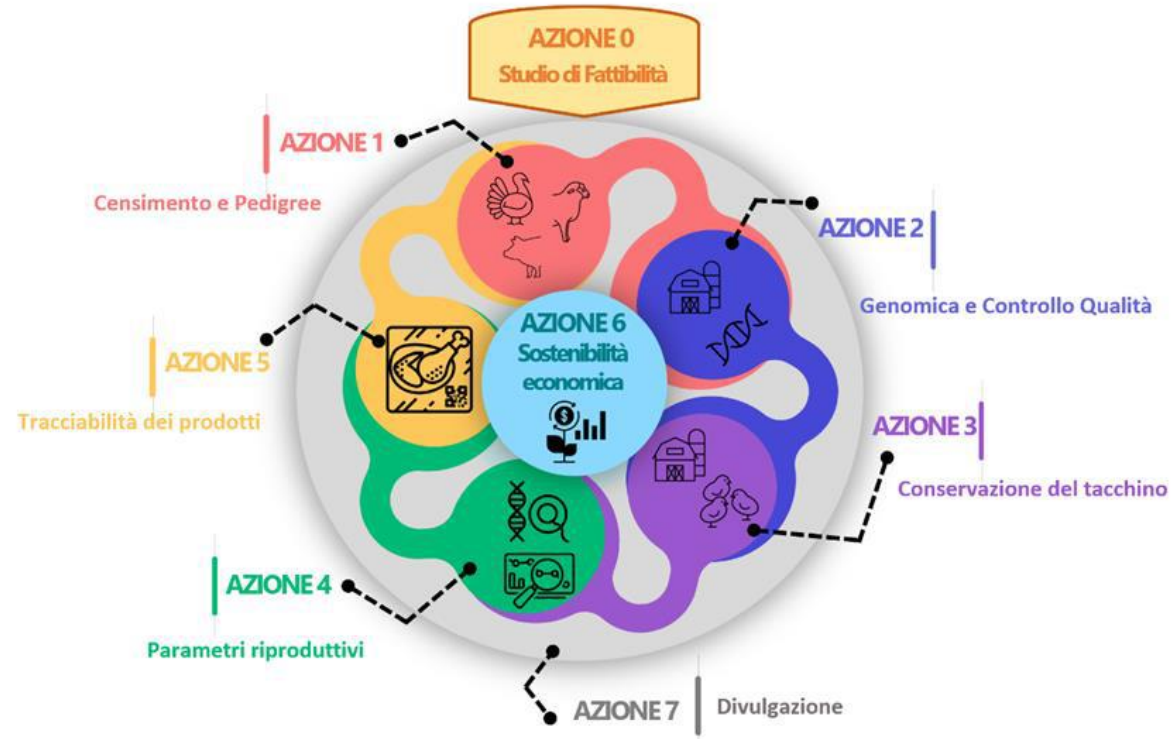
AZIONE 0
Studio di Fattibilità

AZIONE 1
Censimento e Pedigree

AZIONE 2
Genomica e Controllo Qualità

AZIONE 5
Tracciabilità dei prodotti

AZIONE 6
Sostenibilità economica

AZIONE 3
Conservazione del tacchino

AZIONE 4
Parametri riproduttivi

AZIONE 7 Divulgazione